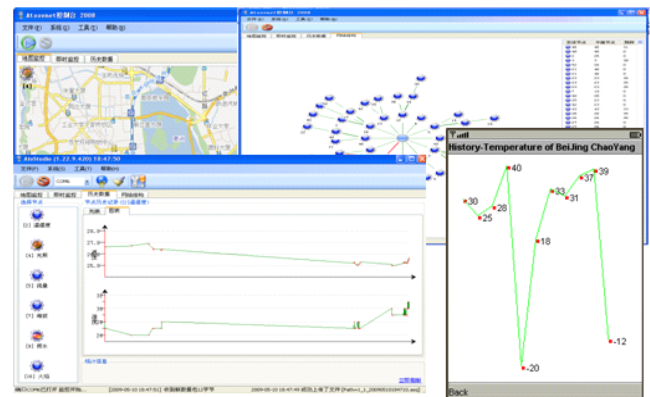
Atsensor监测台 2008
文件(F) 系统(S) 工具(T) 帮助(H)
地图监控 即时监控 历史数据
AtStudio (1.22.9.420) 18:47:50
文件(F) 系统(S) 工具(T) 帮助(H)
COM1
地图监控 即时监控 历史数据 网络结构
选择节点
节点历史记录 (1)温湿度
光照 温度
[1] 温湿度
[4] 光照
[5] 风速
[7] 雨量
[9] 烟雾
[10] 大气
History-Temperature of BeiJing ChaoYang
30
25
28
40
-20
18
33
31
37
39
-12
Back